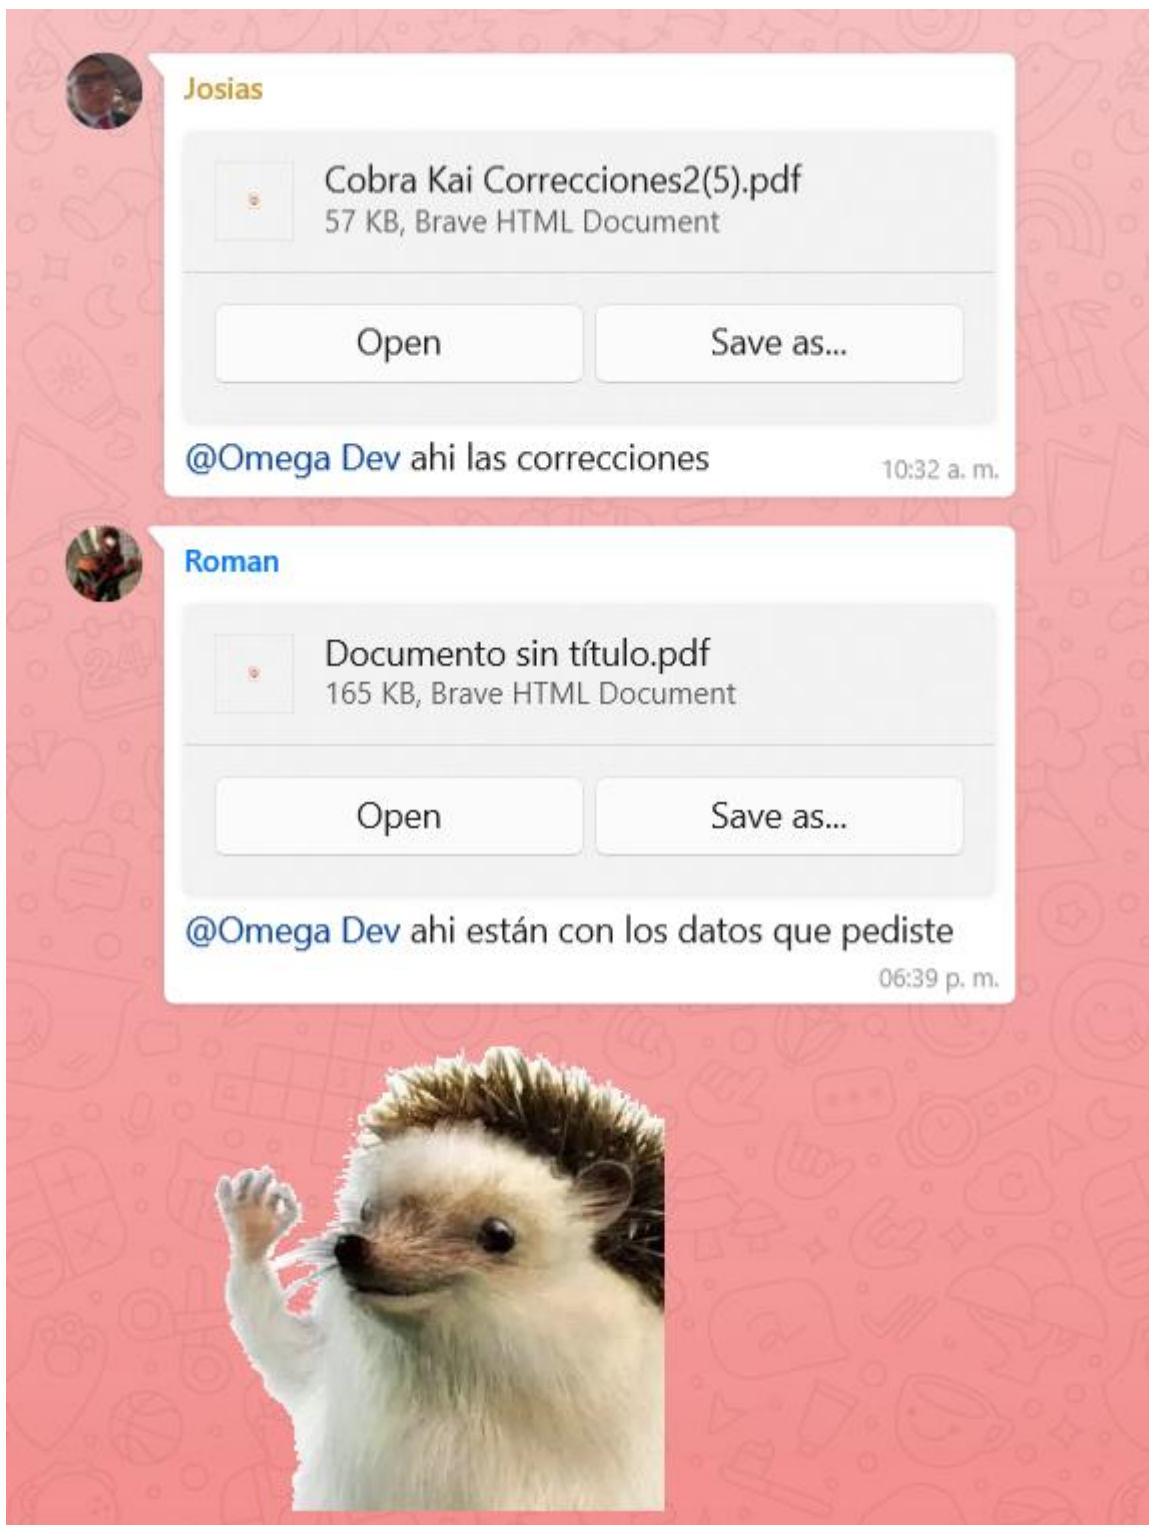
Josias

Cobra Kai Correcciones2(5).pdf
57 KB, Brave HTML Document

Open | Save as...

@Omega Dev ahi las correcciones 10:32 a. m.

Roman

Documento sin título.pdf
165 KB, Brave HTML Document

Open | Save as...

@Omega Dev ahi están con los datos que pediste 06:39 p. m.